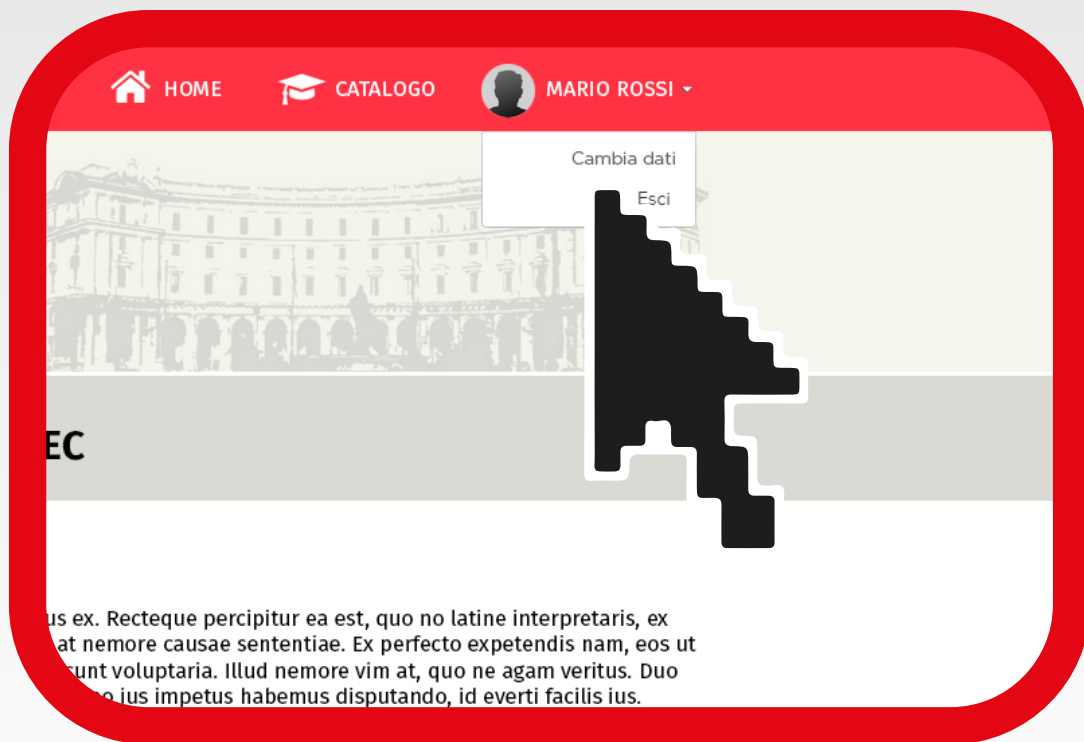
HOME CATALOGO MARIO ROSSI

Cambia dati
Esci

EC

us ex. Recteque percipitur ea est, quo no latine interpretaris, ex at nemore causae sententiae. Ex perfecto expetendis nam, eos ut sunt voluptaria. Illud nemore vim at, quo ne agam veritus. Duo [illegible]o ius impetus habemus disputando, id everti facilis ius.